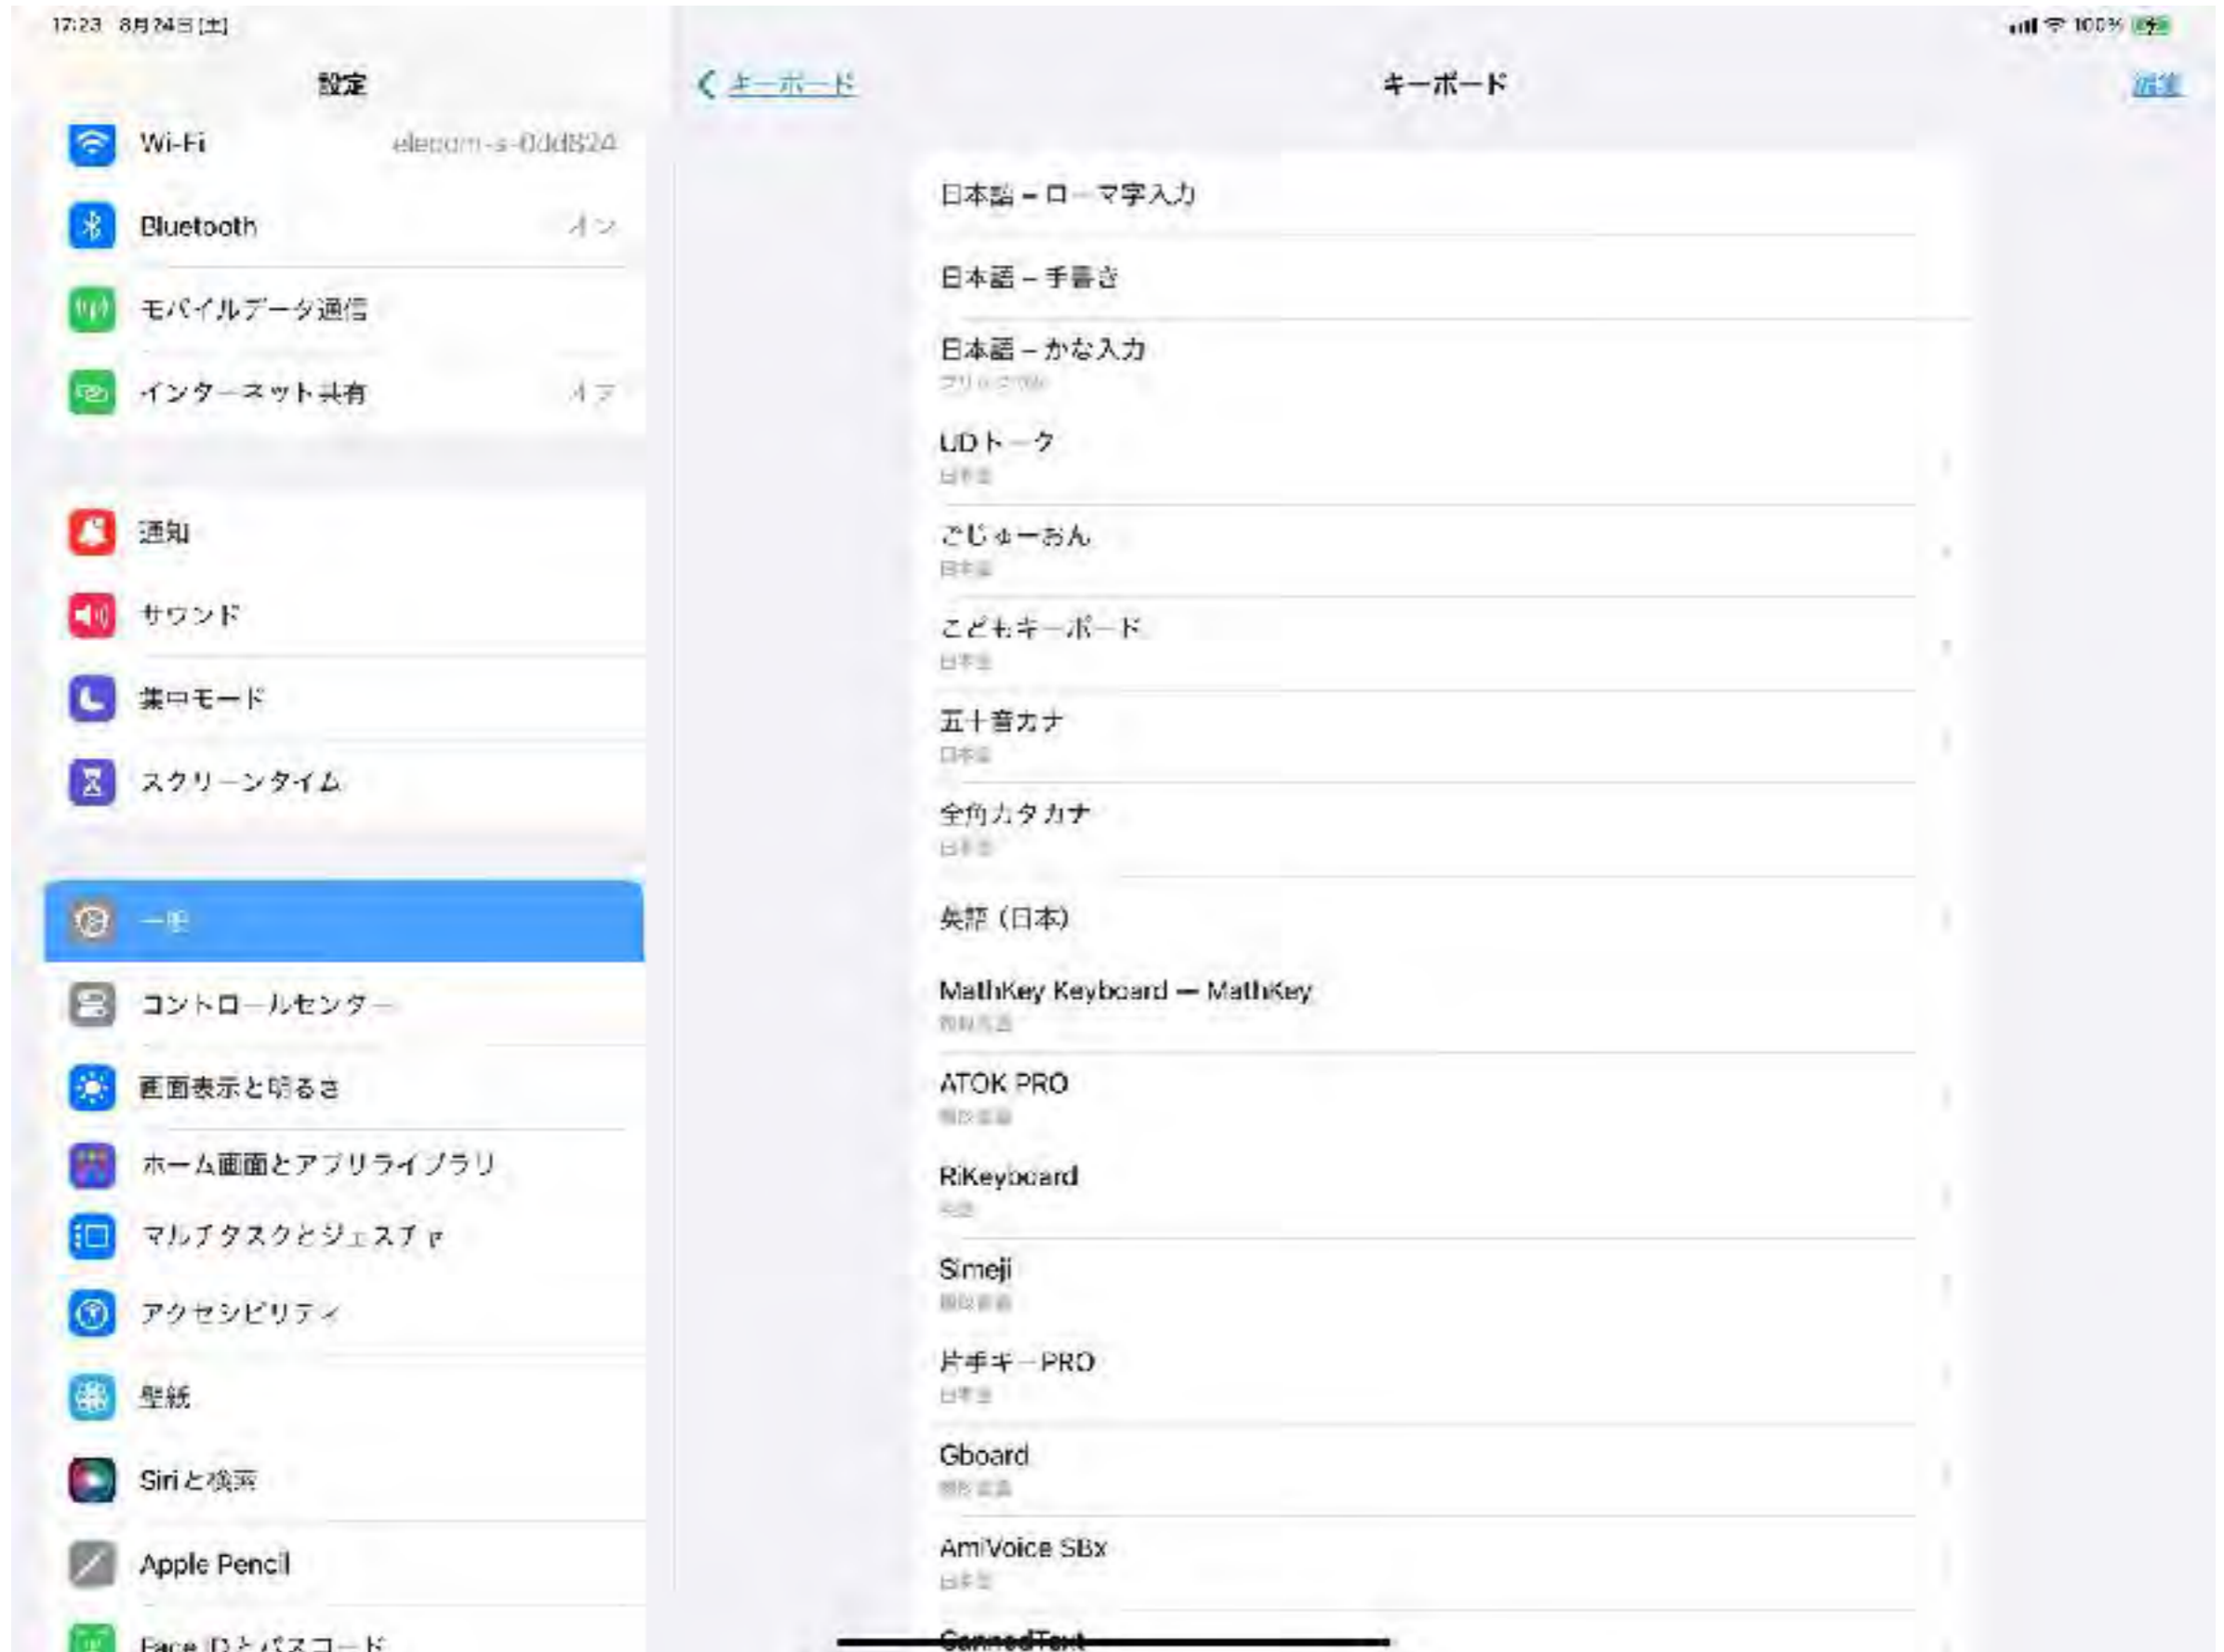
17:23 8月24日(土)

100%

設定

Wi-Fi elecom-a-0dd824

Bluetooth オン

モバイルデータ通信

インターネット共有 オフ

通知

サウンド

集中モード

スクリーンタイム

一般

コントロールセンター

画面表示と明るさ

ホーム画面とアプリライブラリ

マルチタスクとジェスチャ

アクセシビリティ

壁紙

Siriと検索

Apple Pencil

Face IDとパスコード

キーボード

キーボード

編集

日本語 – ローマ字入力

日本語 – 手書き

日本語 – かな入力
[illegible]

UDトーク
日本語

ごじゅーおん
日本語

こどもキーボード
日本語

五十音カナ
日本語

全角カタカナ
日本語

英語（日本）

MathKey Keyboard — MathKey
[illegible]

ATOK PRO
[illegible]

RiKeyboard
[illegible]

Simeji
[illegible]

片手キーPRO
日本語

Gboard
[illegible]

AmiVoice SBx
日本語

CannedText